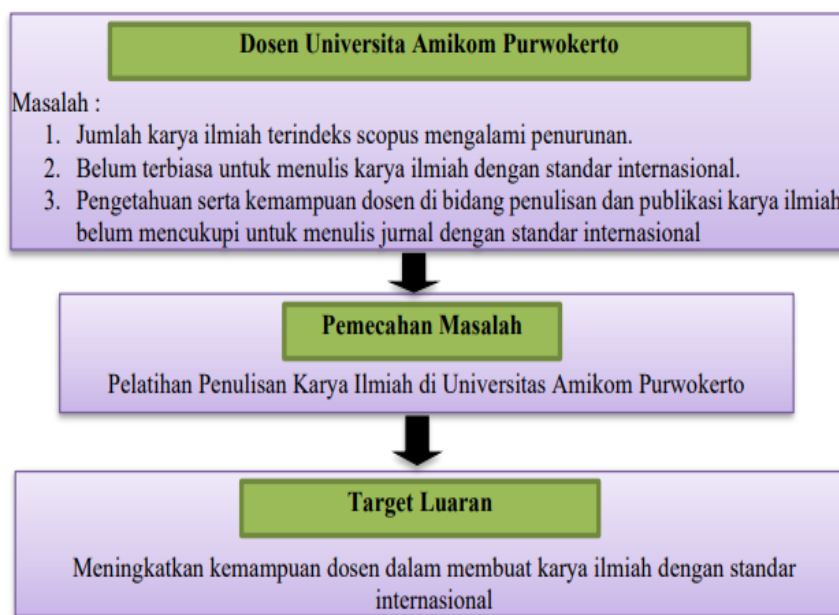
Dosen Universita Amikom Purwokerto

Masalah :

1. Jumlah karya ilmiah terindeks scopus mengalami penurunan.
2. Belum terbiasa untuk menulis karya ilmiah dengan standar internasional.
3. Pengetahuan serta kemampuan dosen di bidang penulisan dan publikasi karya ilmiah belum mencukupi untuk menulis jurnal dengan standar internasional

Pemecahan Masalah

Pelatihan Penulisan Karya Ilmiah di Universitas Amikom Purwokerto

Target Luaran

Meningkatkan kemampuan dosen dalam membuat karya ilmiah dengan standar internasional